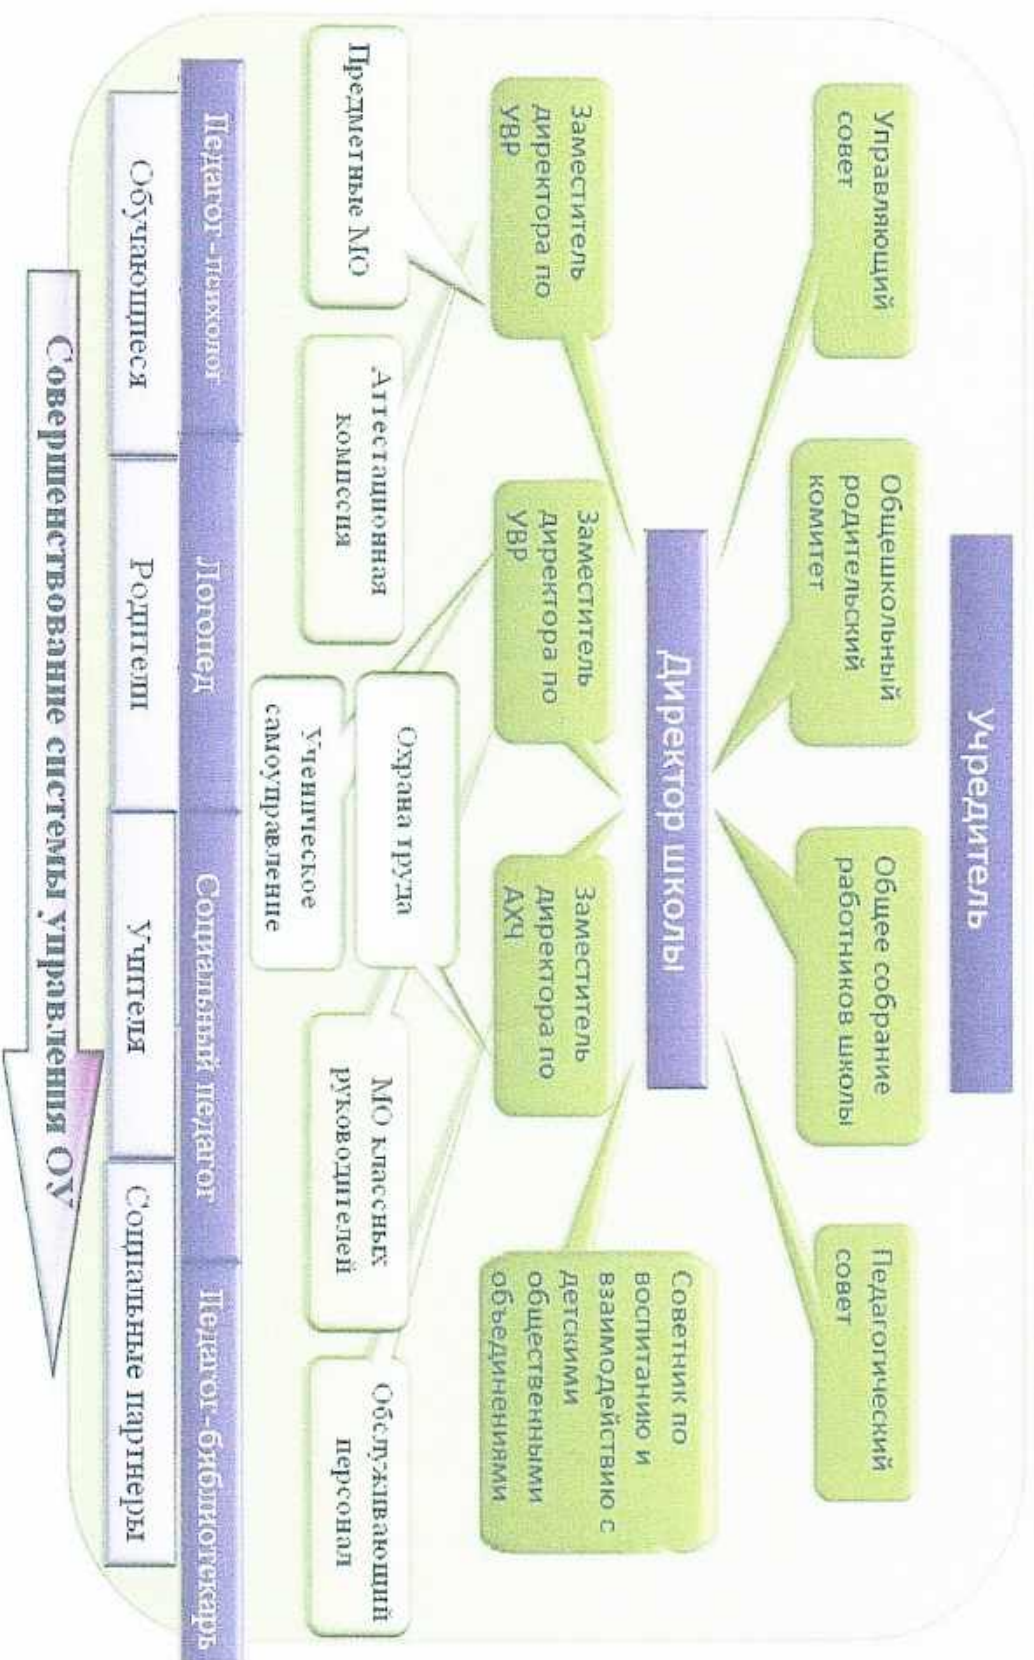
Учредитель

Управляющий совет

Общешкольный родительский комитет

Общее собрание работников школы

Педагогический совет

Директор школы

Заместитель директора по УВР

Заместитель директора по УВР

Заместитель директора по АХЧ

Советник по воспитанию и взаимодействию с детскими общественными объединениями

Предметные МО

Аттестационная комиссия

Охрана труда

Ученическое самоуправление

МО классных руководителей

Обслуживающий персонал

Педагог-психолог

Логопед

Социальный педагог

Педагог-библиотекарь

Обучающиеся

Родители

Учителя

Социальные партнеры

Совершенствование системы управления ОУ